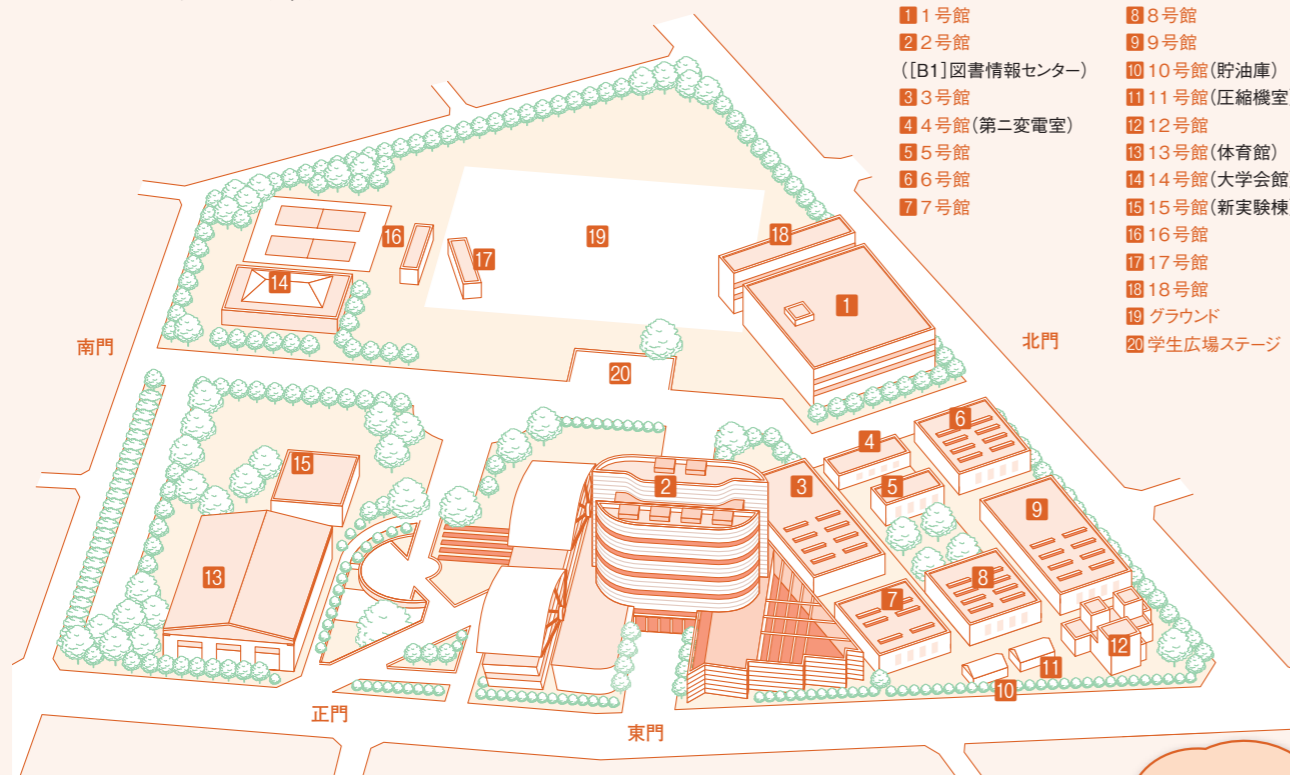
1 1号館
2 2号館
（[B1]図書情報センター）
3 3号館
4 4号館（第二変電室）
5 5号館
6 6号館
7 7号館

8 8号館
9 9号館
10 10号館（貯油庫）
11 11号館（圧縮機室
12 12号館
13 13号館（体育館）
14 14号館（大学会館
15 15号館（新実験棟
16 16号館
17 17号館
18 18号館
19 グラウンド
20 学生広場ステージ

19
16
17
18
1
14
南門
北門
20
6
4
15
2
3
5
9
13
8
7
12
11
10
正門
東門